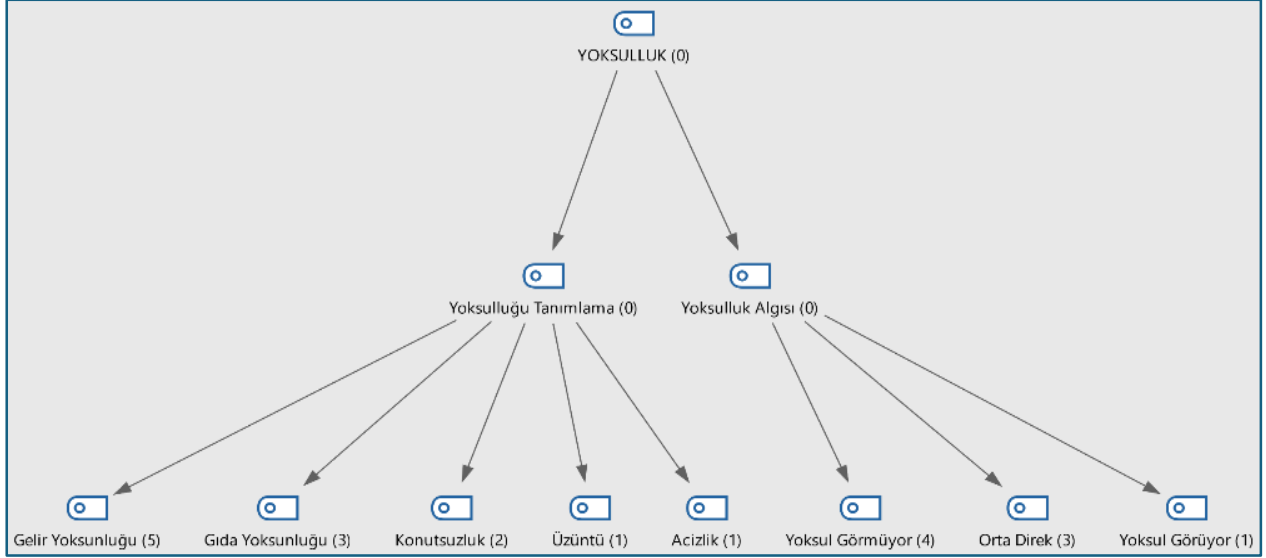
YOKSULLUK (0)

Yoksulluğu Tanımlama (0)

Yoksulluk Algısı (0)

Gelir Yoksunluğu (5)

Gıda Yoksunluğu (3)

Konutsuzluk (2)

Üzüntü (1)

Acizlik (1)

Yoksul Görmüyor (4)

Orta Direk (3)

Yoksul Görüyor (1)